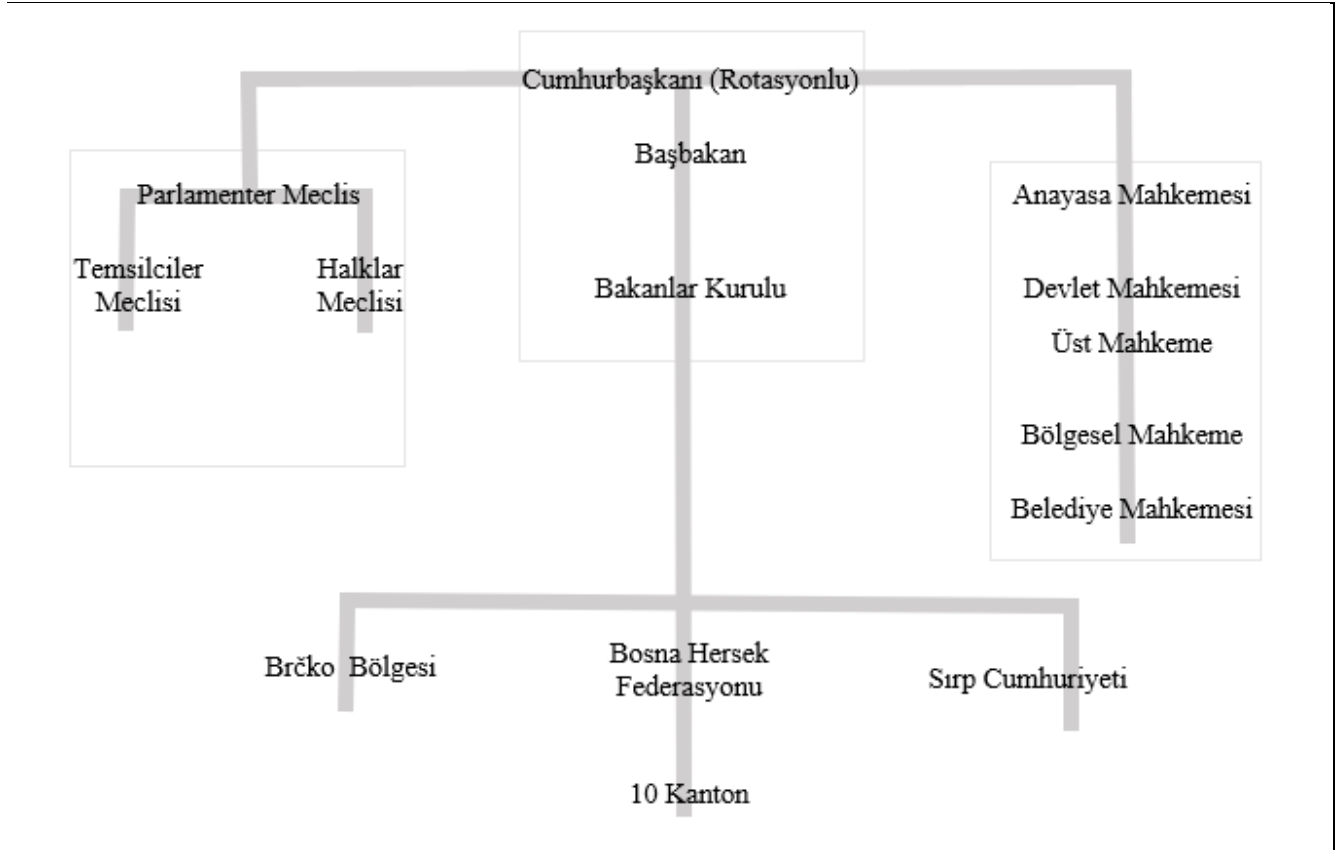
Cumhurbaşkanı (Rotasyonlu)

Başbakan

Bakanlar Kurulu

Parlamenter Meclis

Temsilciler Meclisi

Halklar Meclisi

Anayasa Mahkemesi

Devlet Mahkemesi

Üst Mahkeme

Bölgesel Mahkeme

Belediye Mahkemesi

Brčko Bölgesi

Bosna Hersek Federasyonu

Sırp Cumhuriyeti

10 Kanton